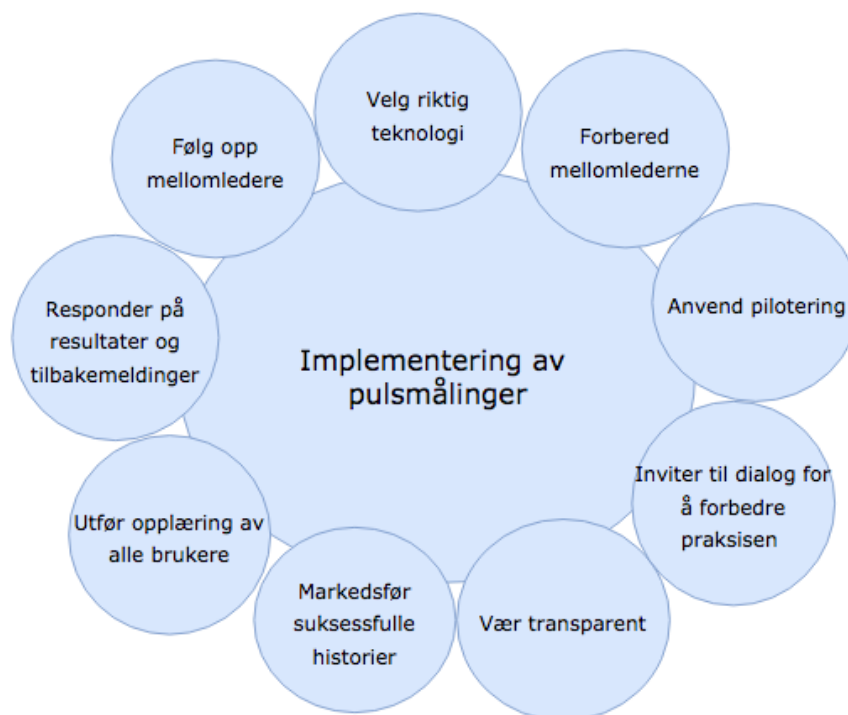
Velg riktig teknologi

Forbered mellomlederne

Anvend pilotering

Inviter til dialog for å forbedre praksisen

Vær transparent

Markedsfør suksessfulle historier

Utfør opplæring av alle brukere

Responder på resultater og tilbakemeldinger

Følg opp mellomledere

Implementering av pulsmålinger